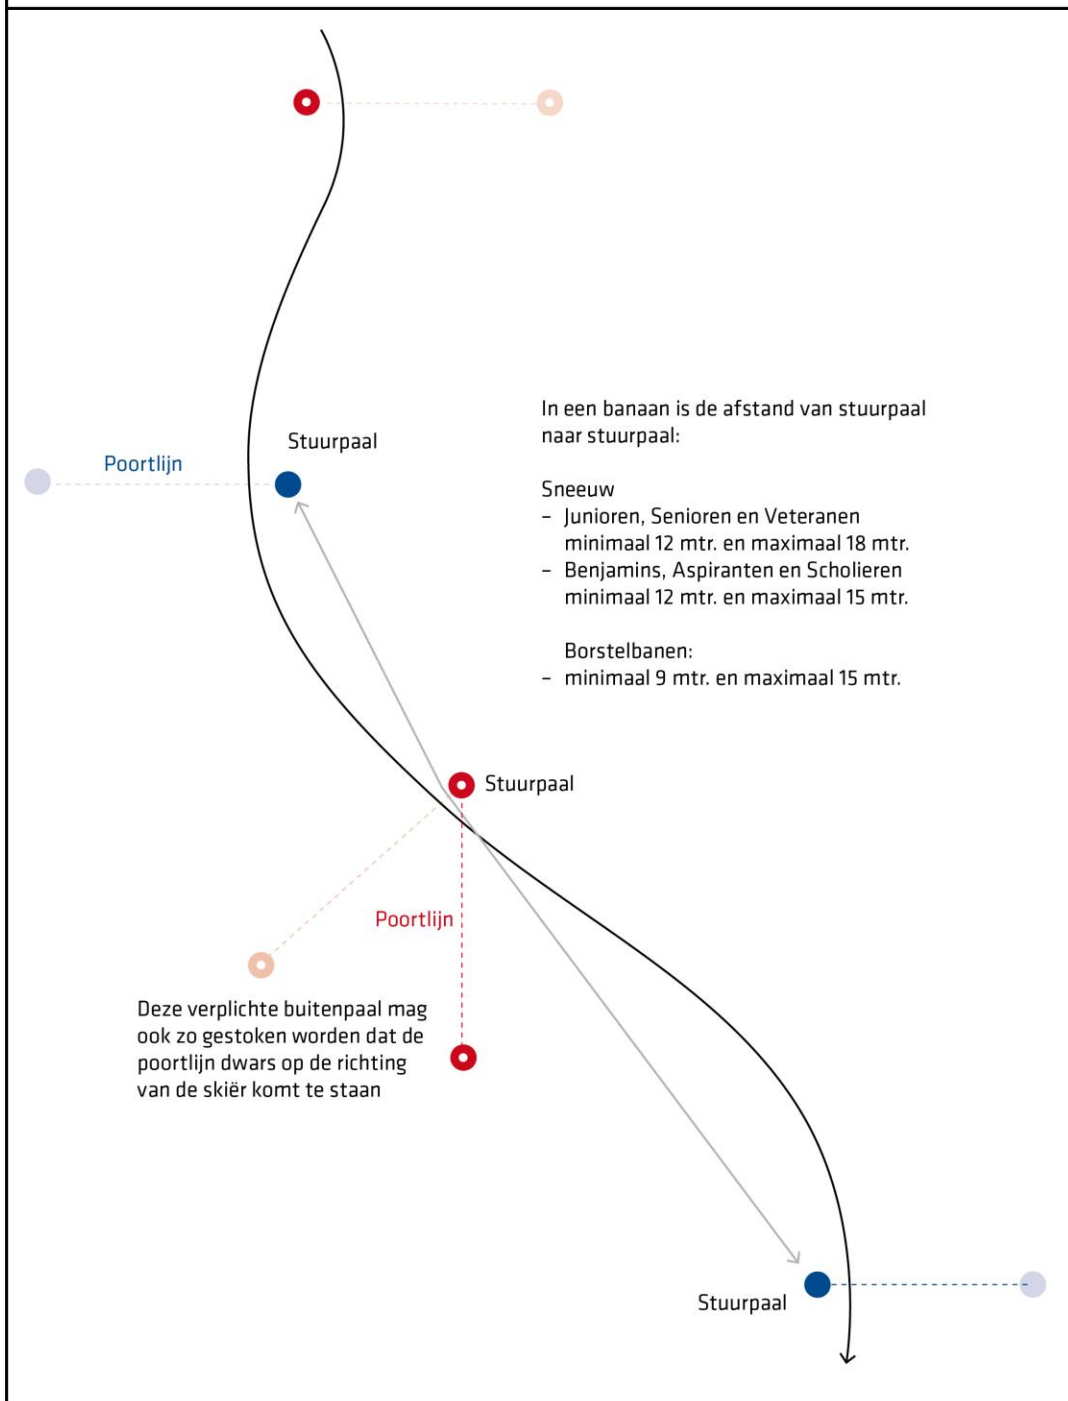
In een banaan is de afstand van stuurpaal naar stuurpaal:

Sneeuw
– Junioren, Senioren en Veteranen minimaal 12 mtr. en maximaal 18 mtr.
– Benjamins, Aspiranten en Scholieren minimaal 12 mtr. en maximaal 15 mtr.

Borstelbanen:
– minimaal 9 mtr. en maximaal 15 mtr.

Stuurpaal

Poortlijn

Stuurpaal

Poortlijn

Deze verplichte buitenpaal mag ook zo gestoken worden dat de poortlijn dwars op de richting van de skiër komt te staan

Stuurpaal